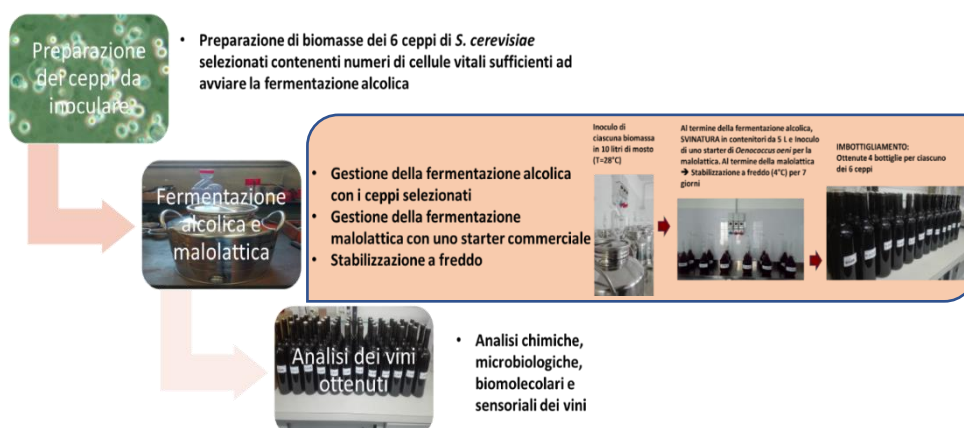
Preparazione dei ceppi da inoculare

• Preparazione di biomasse dei 6 ceppi di *S. cerevisiae* selezionati contenenti numeri di cellule vitali sufficienti ad avviare la fermentazione alcolica

Fermentazione alcolica e malolattica

• Gestione della fermentazione alcolica con i ceppi selezionati
• Gestione della fermentazione malolattica con uno starter commerciale
• Stabilizzazione a freddo

Inoculo di ciascuna biomassa in 10 litri di mosto (T=28°C)

Al termine della fermentazione alcolica, SVINATURA in contenitori da 5 L e Inoculo di uno starter di *Oenococcus oeni* per la malolattica. Al termine della malolattica → Stabilizzazione a freddo (4°C) per 7 giorni

IMBOTTIGLIAMENTO: Ottenute 4 bottiglie per ciascuno dei 6 ceppi

Analisi dei vini ottenuti

• Analisi chimiche, microbiologiche, biomolecolari e sensoriali dei vini